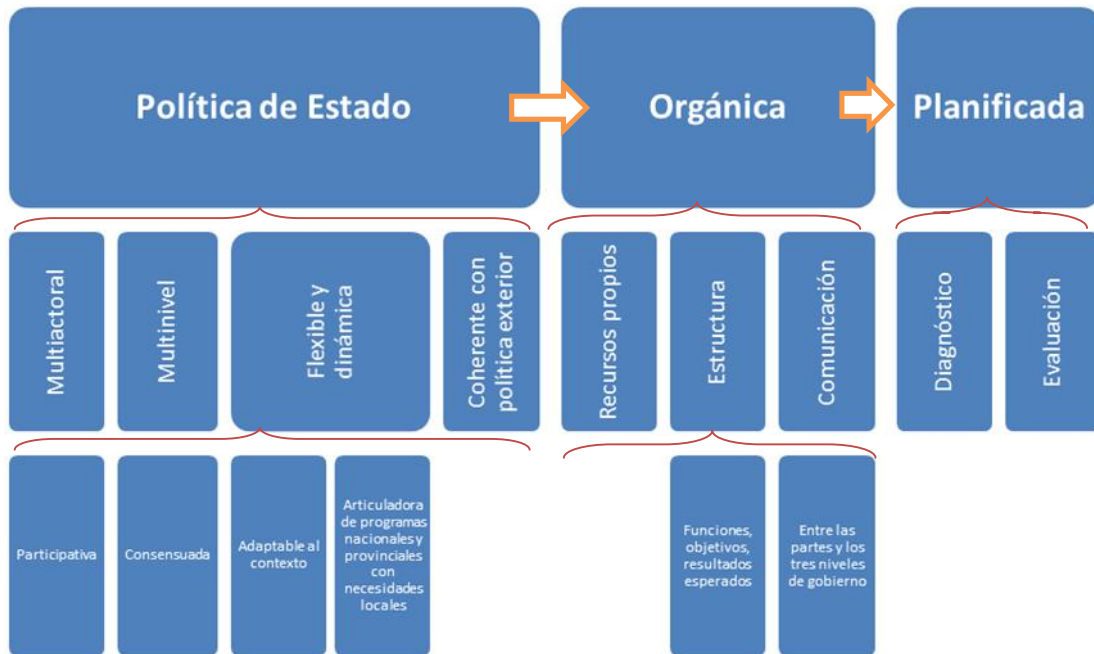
Política de Estado

Orgánica

Planificada

Multiactoral

Multinivel

Flexible y dinámica

Coherente con política exterior

Recursos propios

Estructura

Comunicación

Diagnóstico

Evaluación

Participativa

Consensuada

Adaptable al contexto

Articuladora de programas nacionales y provinciales con necesidades locales

Funciones, objetivos, resultados esperados

Entre las partes y los tres niveles de gobierno